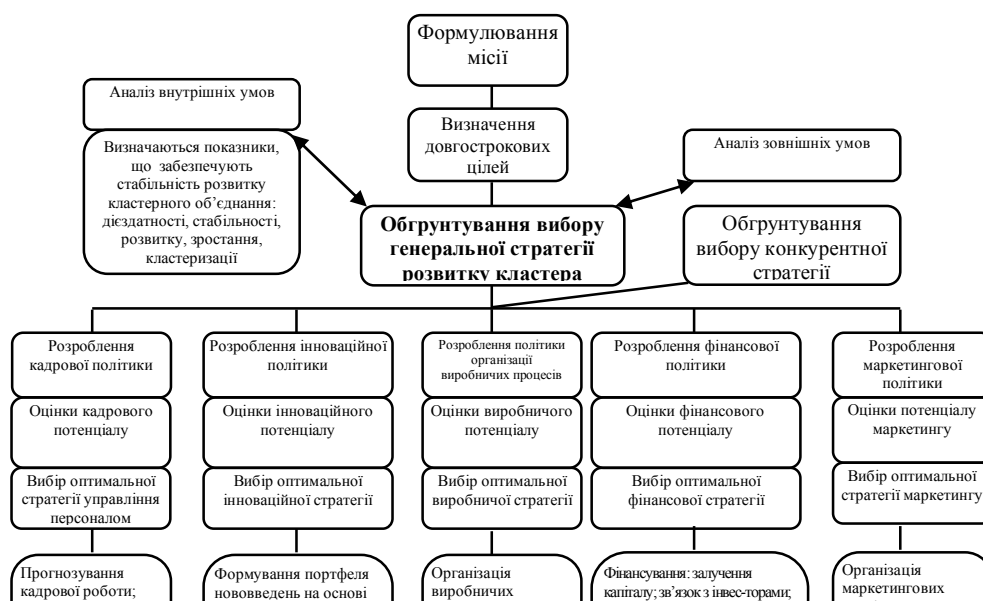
Формулювання місії

Аналіз внутрішніх умов

Визначаються показники, що забезпечують стабільність розвитку кластерного об'єднання: дієздатності, стабільності, розвитку, зростання, кластеризації

Визначення довгострокових цілей

Аналіз зовнішніх умов

Обгрунтування вибору генеральної стратегії розвитку кластера

Обгрунтування вибору конкурентної стратегії

Розроблення кадрової політики

Оцінки кадрового потенціалу

Вибір оптимальної стратегії управління персоналом

Прогнозування кадрової роботи;

Розроблення інноваційної політики

Оцінки інноваційного потенціалу

Вибір оптимальної інноваційної стратегії

Формування портфеля нововведень на основі

Розроблення політики організації виробничих процесів

Оцінки виробничого потенціалу

Вибір оптимальної виробничої стратегії

Організація виробничих

Розроблення фінансової політики

Оцінки фінансового потенціалу

Вибір оптимальної фінансової стратегії

Фінансування: залучення капіталу; зв'язок з інвес-торами;

Розроблення маркетингової політики

Оцінки потенціалу маркетингу

Вибір оптимальної стратегії маркетингу

Організація маркетингових